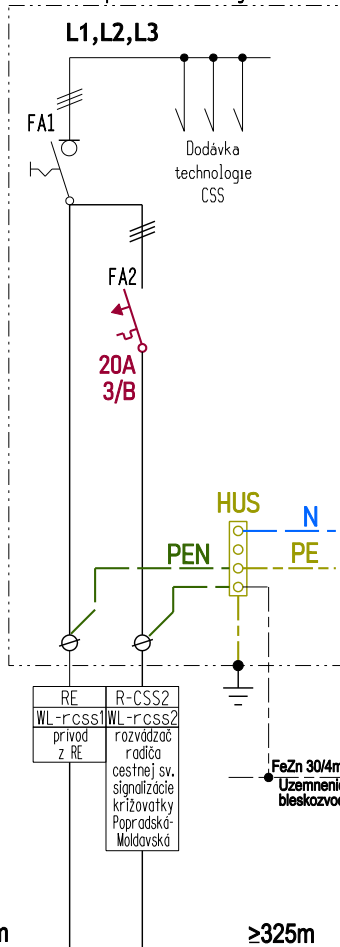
L1,L2,L3

FA1

Dodávka technologie CSS

FA2

20A
3/B

HUS

N

PEN

PE

| RE | R-CSS2 |
|---|---|
| WL-rcss1 | WL-rcss2 |
| prívod z RE | rozvádzač radiča cestnej sv. signalizácie križovatky Popradská-Moldavská |

FeZn 30/4m
Uzemnenie
bleskozvod

m

≥325m